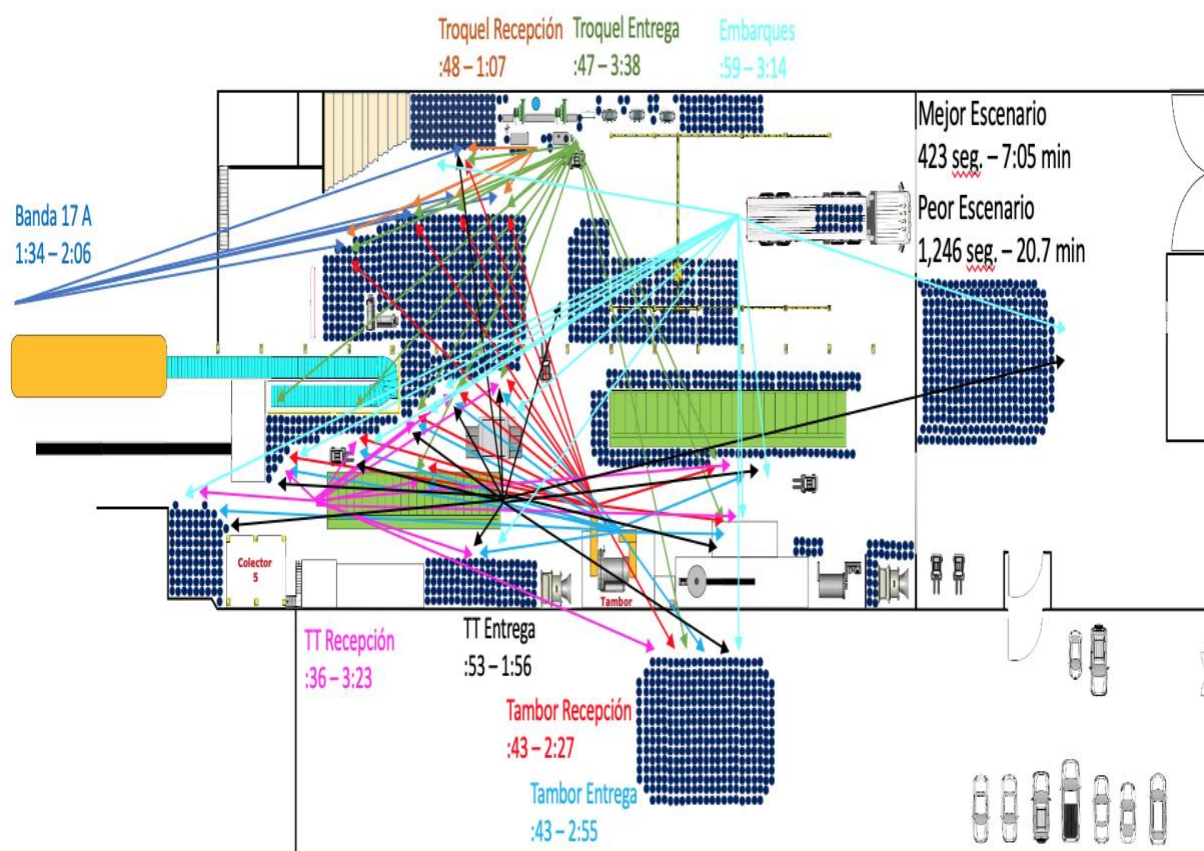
Troquel Recepción
:48 – 1:07

Troquel Entrega
:47 – 3:38

Embarques
:59 – 3:14

Mejor Escenario
423 seg. – 7:05 min

Peor Escenario
1,246 seg. – 20.7 min

Banda 17 A
1:34 – 2:06

Colector
5

Tambor

TT Recepción
:36 – 3:23

TT Entrega
:53 – 1:56

Tambor Recepción
:43 – 2:27

Tambor Entrega
:43 – 2:55